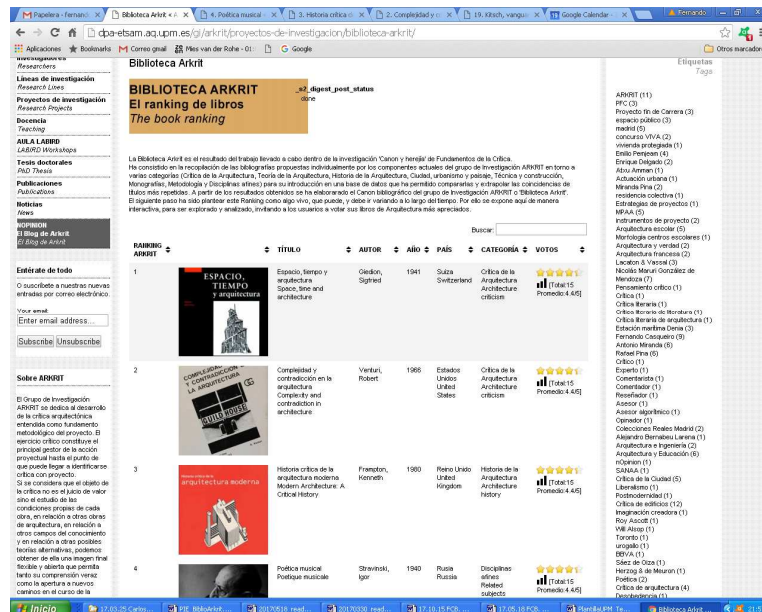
Papelera - fernand × | Biblioteca Arkrit < A × | 4. Poetica musical - × | 3. Historia crítica d × | 2. Complejidad y c × | 19. Kitsch, vangua × | Google Calendar - × | Fernando

dpa-etsam.aq.upm.es/gi/arkrit/proyectos-de-investigacion/biblioteca-arkrit/

Aplicaciones | Bookmarks | Correo gmail | Mies van der Rohe - 01 | G Google | Otros marcadores

Investigadores
Researchers

Líneas de investigación
Research Lines

Proyectos de investigación
Research Projects

Docencia
Teaching

AULA LABIRD
LABIRD Workshops

Tesis doctorales
PhD Thesis

Publicaciones
Publications

Noticias
News

nOPINION
El Blog de Arkrit
El Blog de Arkrit

Entérate de todo

O suscríbete a nuestras nuevas entradas por correo electrónico.

Your email:
Enter email address...
Subscribe Unsubscribe

Sobre ARKRIT

El Grupo de Investigación ARKRIT se dedica al desarrollo de la crítica arquitectónica entendida como fundamento metodológico del proyecto. B ejercicio crítico constituye el principal gestor de la acción proyectual hasta el punto de que puede llegar a identificarse crítica con proyecto.
Si se considera que el objeto de la crítica no es el juicio de valor sino el estudio de las condiciones propias de cada obra, en relación a otras obras de arquitectura, en relación a otros campos del conocimiento y en relación a otras posibles teorías alternativas, podemos obtener de ella una imagen final flexible y abierta que permita tanto su comprensión veraz como la apertura a nuevos caminos en el curso de la

Biblioteca Arkrit

BIBLIOTECA ARKRIT
El ranking de libros
The book ranking

_s2_digest_post_status
done

La Biblioteca Arkrit es el resultado del trabajo llevado a cabo dentro de la investigación 'Canon y herejía' de Fundamentos de la Crítica.
Ha consistido en la recopilación de las bibliografías propuestas individualmente por los componentes actuales del grupo de investigación ARKRIT en torno a varias categorías (Crítica de la Arquitectura, Teoría de la Arquitectura, Historia de la Arquitectura, Ciudad, urbanismo y paisaje, Técnica y construcción, Monografías, Metodología y Disciplinas afines) para su introducción en una base de datos que ha permitido compararlas y extrapolar las coincidencias de títulos más repetidos. A partir de los resultados obtenidos se ha elaborado el Canon bibliográfico del grupo de Investigación ARKRIT o 'Biblioteca Arkrit'.
El siguiente paso ha sido plantear este Ranking como algo vivo, que puede, y debe ir variando a lo largo del tiempo. Por ello se expone aquí de manera interactiva, para ser explorado y analizado, invitando a los usuarios a votar sus libros de Arquitectura más apreciados.

Buscar:

| RANKING ARKRIT | | TÍTULO | AUTOR | AÑO | PAÍS | CATEGORÍA | VOTOS |
|---|---|---|---|---|---|---|---|
| 1 | ESPACIO, TIEMPO y arquitectura | Espacio, tiempo y arquitectura Space, time and architecture | Giedion, Sigfried | 1941 | Suiza Switzerland | Crítica de la Arquitectura Architecture criticism | [Total:15 Promedio:4.4/5] |
| 2 | COMPLEJIDAD Y CONTRADICCIÓN EN LA ARQUITECTURA GUILD HOUSE | Complejidad y contradicción en la arquitectura Complexity and contradiction in architecture | Venturi, Robert | 1966 | Estados Unidos United States | Crítica de la Arquitectura Architecture criticism | [Total:15 Promedio:4.4/5] |
| 3 | Historia crítica de la arquitectura moderna | Historia crítica de la arquitectura moderna Modern Architecture: A Critical History | Frampton, Kenneth | 1980 | Reino Unido United Kingdom | Historia de la Arquitectura Architecture history | [Total:15 Promedio:4.4/5] |
| 4 | | Poética musical Poetique musicale | Stravinski, Igor | 1940 | Rusia Russia | Disciplinas afines Related subjects | [Total:15 Promedio:4.4/5] |

Etiquetas
Tags

ARKRIT (11)
PFC (3)
Proyecto fin de Carrera (3)
espacio público (3)
madrid (5)
concurso VIVA (2)
vivienda protegida (1)
Emilio Peinjean (4)
Enrique Delgado (2)
Abxu Amman (1)
Actuación urbana (1)
Miranda Pina (2)
residencia colectiva (1)
Estrategias de proyectos (1)
MPAA (5)
instrumentos de proyecto (2)
Arquitectura escolar (5)
Morfología centros escolares (1)
Arquitectura y verdad (2)
Arquitectura francesa (2)
Lacaton & Vassal (3)
Nicolás Maruri González de Mendoza (7)
Pensamiento crítico (1)
Crítica (1)
Crítica literaria (1)
Crítica literaria de literatura (1)
Crítica literaria de arquitectura (1)
Estación marítima Denia (3)
Fernando Casqueiro (8)
Antonio Miranda (6)
Rafael Pina (6)
Crítico (1)
Experto (1)
Comentarista (1)
Comentador (1)
Reseñador (1)
Asesor (1)
Asesor algorítmico (1)
Opinador (1)
Colecciones Reales Madrid (2)
Alejandro Bernabeu Larena (1)
Arquitectura e Ingeniería (2)
Arquitectura y Educación (6)
nOpinion (1)
SANAA (1)
Crítica de la Ciudad (5)
Liberalismo (1)
Postmodernidad (1)
Crítica de edificios (12)
Imaginación creadora (1)
Roy Ascott (1)
Will Alsop (1)
Toronto (1)
urogallo (1)
BBVA (1)
Sáez de Oiza (1)
Herzog & de Meuron (1)
Poética (2)
Crítica de arquitectura (4)
Desobediencia (1)

Inicio | 17.03.25 Carlos... | PFE BibloArkrit... | 20170518 read... | 20170330 read... | 17.10.15 FCB... | 17.05.18 FCB... | PlantillaUPM Te... | Biblioteca Arkrit... | 21:5